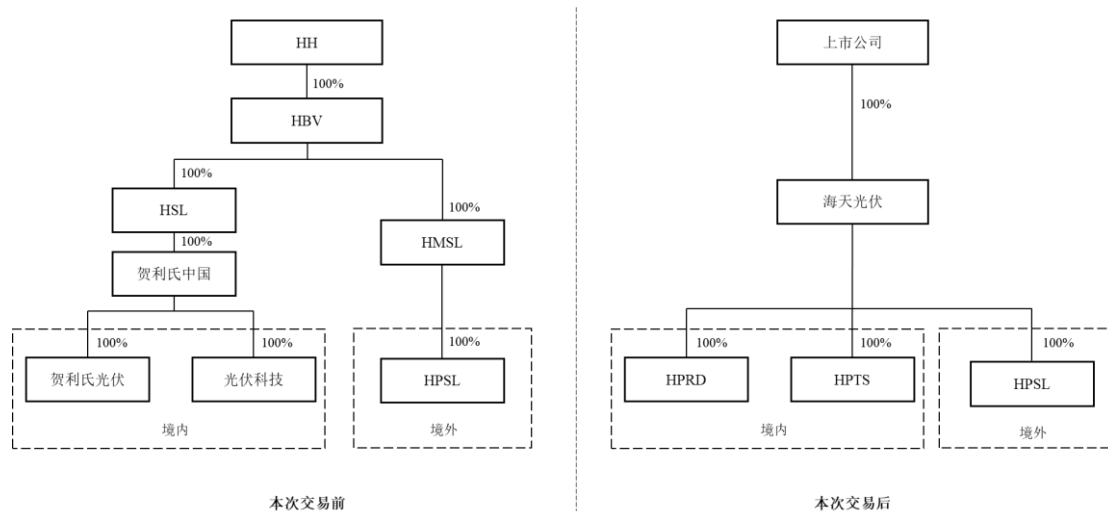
HH

100%

HBV

100%

HSL

100%

贺利氏中国

100%

贺利氏光伏

100%

光伏科技

境内

100%

HMSL

100%

HPSL

境外

本次交易前

上市公司

100%

海天光伏

100%

HPRD

100%

HPTS

境内

100%

HPSL

境外

本次交易后